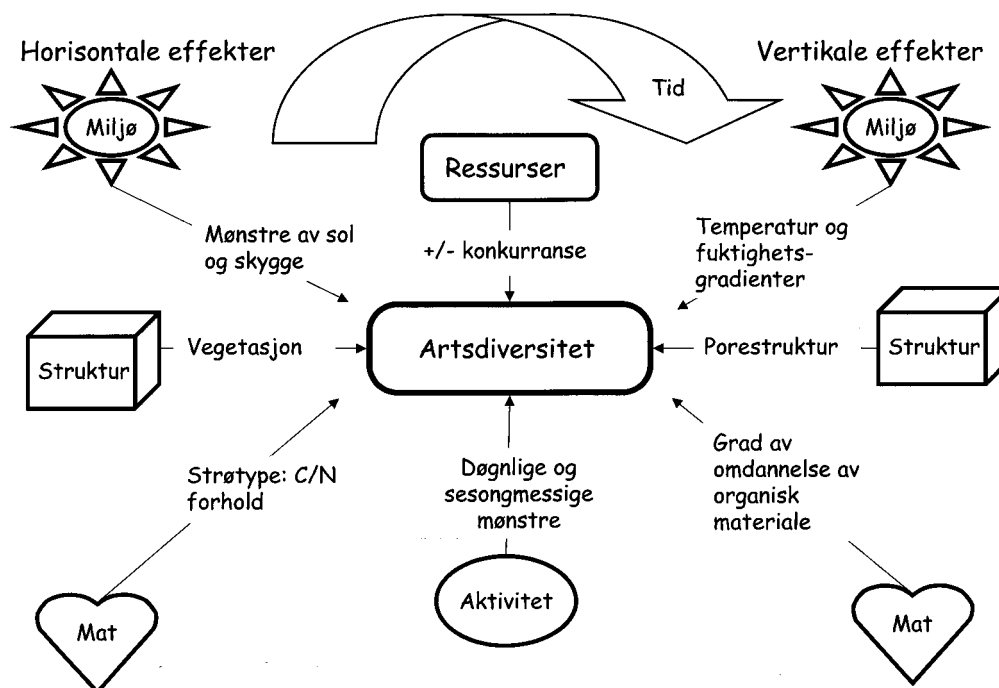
Horisontale effekter

Tid

Vertikale effekter

Miljø

Miljø

Ressurser

Mønstre av sol og skygge

+/- konkurranse

Temperatur og fuktighetsgradienter

Struktur

Vegetasjon

Artsdiversitet

Porestruktur

Struktur

Strøtype: C/N forhold

Døgnlige og sesongmessige mønstre

Grad av omdannelse av organisk materiale

Aktivitet

Mat

Mat